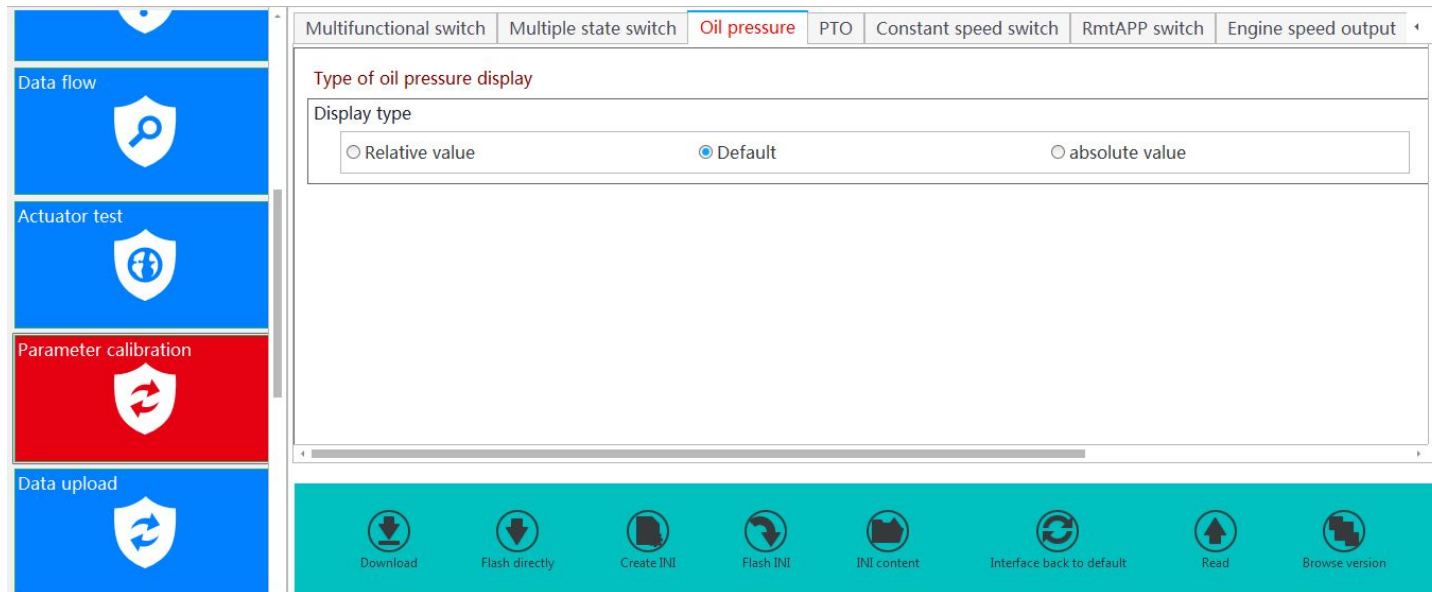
Data flow

Actuator test

Parameter calibration

Data upload

Multifunctional switch | Multiple state switch | Oil pressure | PTO | Constant speed switch | RmtAPP switch | Engine speed output

Type of oil pressure display

Display type

○ Relative value ◉ Default ○ absolute value

Download Flash directly Create INI Flash INI INI content Interface back to default Read Browse version